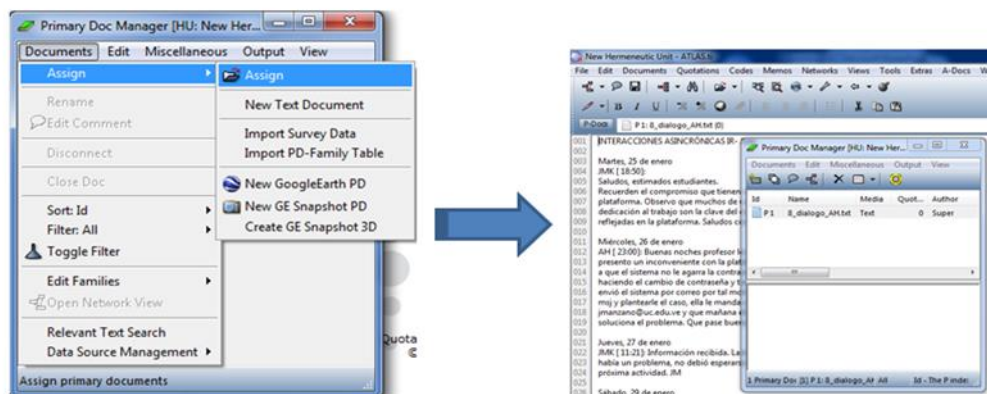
Primary Doc Manager [HU: New Her...

Documents Edit Miscellaneous Output View

Assign
Rename
Edit Comment
Disconnect
Close Doc
Sort: Id
Filter: All
Toggle Filter
Edit Families
Open Network View
Relevant Text Search
Data Source Management

Assign
New Text Document
Import Survey Data
Import PD-Family Table
New GoogleEarth PD
New GE Snapshot PD
Create GE Snapshot 3D

Quota

Assign primary documents

New Hermeneutic Unit - ATLAS.ti

File Edit Documents Quotations Codes Memos Networks Views Tools Extras A-Docs W

P-Docs P 1: 8_dialogo_AH.txt {0}

001 INTERACCIONES ASINCRÓNICAS [R-
002
003 Martes, 25 de enero
004 JMK [ 18:50]:
005 Saludos, estimados estudiantes.
006 Recuerden el compromiso que tienen
007 plataforma. Observo que muchos de
008 dedicación al trabajo son la clave del
009 reflejadas en la plataforma. Saludos c
010
011 Miércoles, 26 de enero
012 AH [ 23:00]: Buenas noches profesor l
013 presento un inconveniente con la plat
014 a que el sistema no le agarra la contra
015 haciendo el cambio de contraseña y t
016 envió el sistema por correo por tal m
017 moj y plantearle el caso, ella le manda
018 jmanzano@uc.edu.ve y que mañana
019 soluciona el problema. Que pase buen
020
021 Jueves, 27 de enero
022 JMK [ 11:21]: Información recibida. La
023 había un problema, no debió esperar
024 próxima actividad. JM
025
026 Sábado, 29 de enero

Primary Doc Manager [HU: New Her...

Documents Edit Miscellaneous Output View

| Id | Name | Media | Quot... | Author |
|---|---|---|---|---|
| P 1 | 8_dialogo_AH.txt | Text | 0 | Super |

1 Primary Doc [1] P 1: 8_dialogo_AH All Id - The P inde: